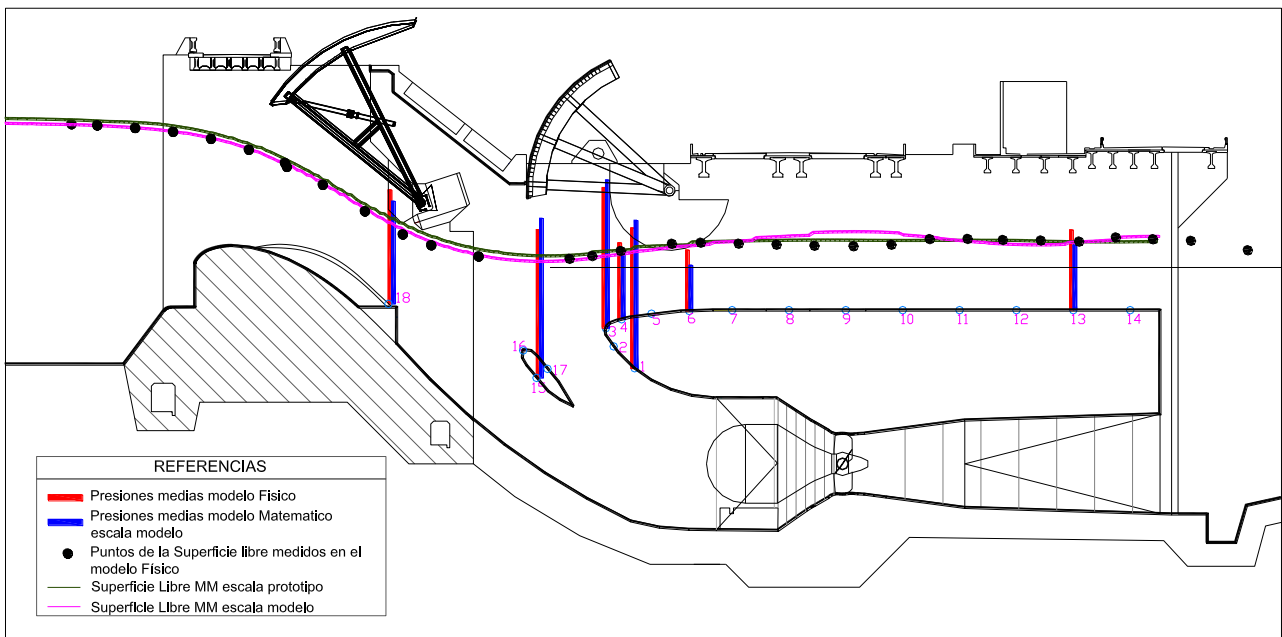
18
16
17
15
3
4
2
1
5
6
7
8
9
10
11
12
13
14

REFERENCIAS
Presiones medias modelo Fisico
Presiones medias modelo Matematico escala modelo
Puntos de la Superficie libre medidos en el modelo Físico
Superficie Libre MM escala prototipo
Superficie Libre MM escala modelo